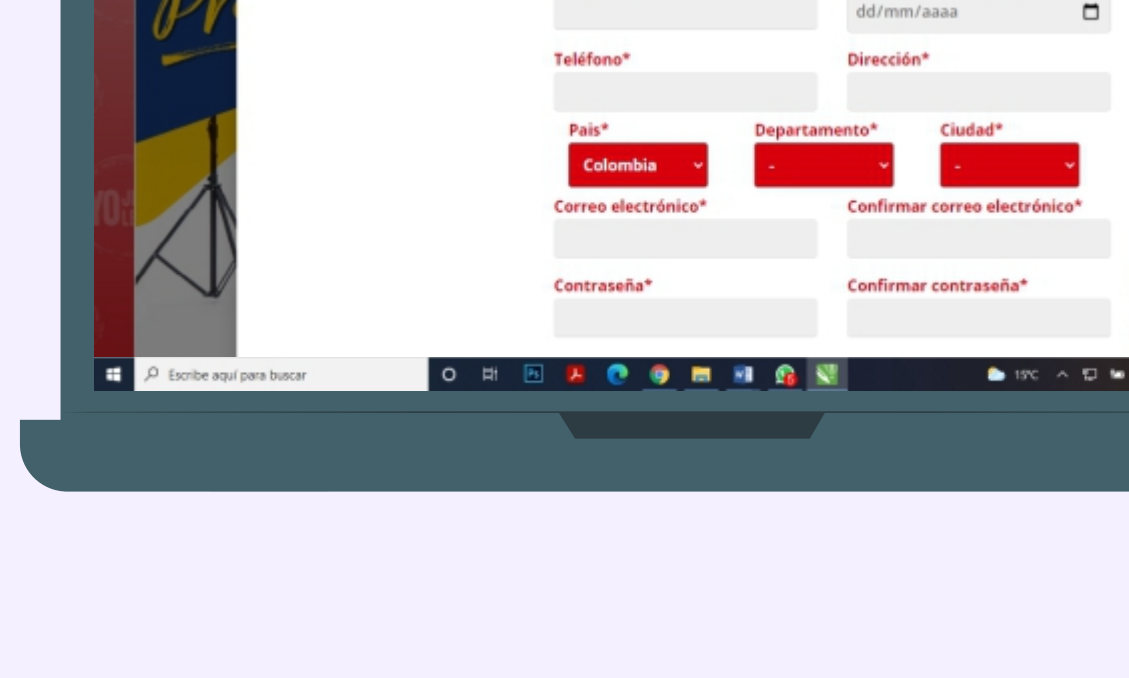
dd/mm/aaaa

Teléfono*

Dirección*

Pais*

Colombia

Departamento*

-

Ciudad*

-

Correo electrónico*

Confirmar correo electrónico*

Contraseña*

Confirmar contraseña*

Escribe aquí para buscar

15°C